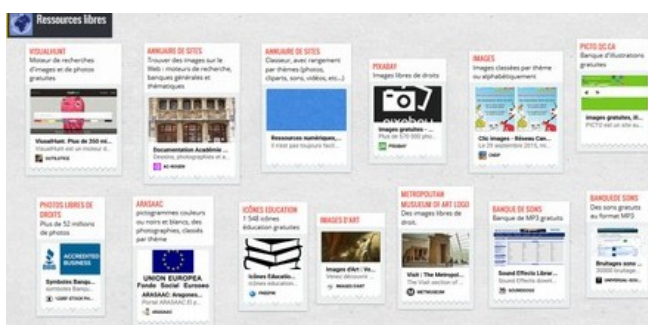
Ressources libres

VISUALHUNT
Moteur de recherches d'images et de photos gratuites
VisualHunt. Plus de 350 mi...
VisualHunt est un moteur de...
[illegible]

ANNUAIRE DE SITES
Trouver des images sur le Web : moteurs de recherche, banques générales et thématiques
Documentation Académie ...
Dessins, photographies et a...
AC-ROUEN

ANNUAIRE DE SITES
Classeur, avec rangement par thèmes (photos, cliparts, sons, vidéos, etc...)
Ressources numériques...
Il n'est pas toujours facil...

PIXABAY
Images libres de droits
pixabay
Images gratuites -
Plus de 570 000 pho...
PIXABAY

IMAGES
Images classées par thème ou alphabétiquement
Clic images - Réseau Can...
Le 28 septembre 2015, ...
CNDP

PICTO QC.CA
Banque d'illustrations gratuites
Images gratuites, ill...
PICTO est un site su...

PHOTOS LIBRES DE DROITS
Plus de 52 millions de photos
ACCREDITED BUSINESS
Symbiote Banqu...
symbiote Banqu...
123RF STOCK PH...

ARASAAC
pictogrammes couleurs ou noirs et blancs, des photographies, classés par thème
UNION EUROPEA
Fondo Social Europeo
ARASAAC: Aragones...
Portal ARASAAC El p...
ARASAAC

ICÔNES EDUCATION
1 548 icônes éducation gratuites
Icônes Educatio...
Icônes éducation...
FREEPIK

IMAGES D'ART
Images d'Art | Vo...
Venez découvrir ...
IMAGES-D'ART

METROPOLITAN MUSEUM OF ART LOGO
Des images libres de droit.
Visit | The Metropol...
The Visit section of ...
METMUSEUM

BANQUE DE SONS
Banque de MP3 gratuits
Sound Effects Librar...
Sound Effects down...
SOUNDBIBLE

BANQUE SONS
Des sons gratuits au format MP3
Bruitages sons ...
30000 bruitage...
UNIVERSAL-SOU...